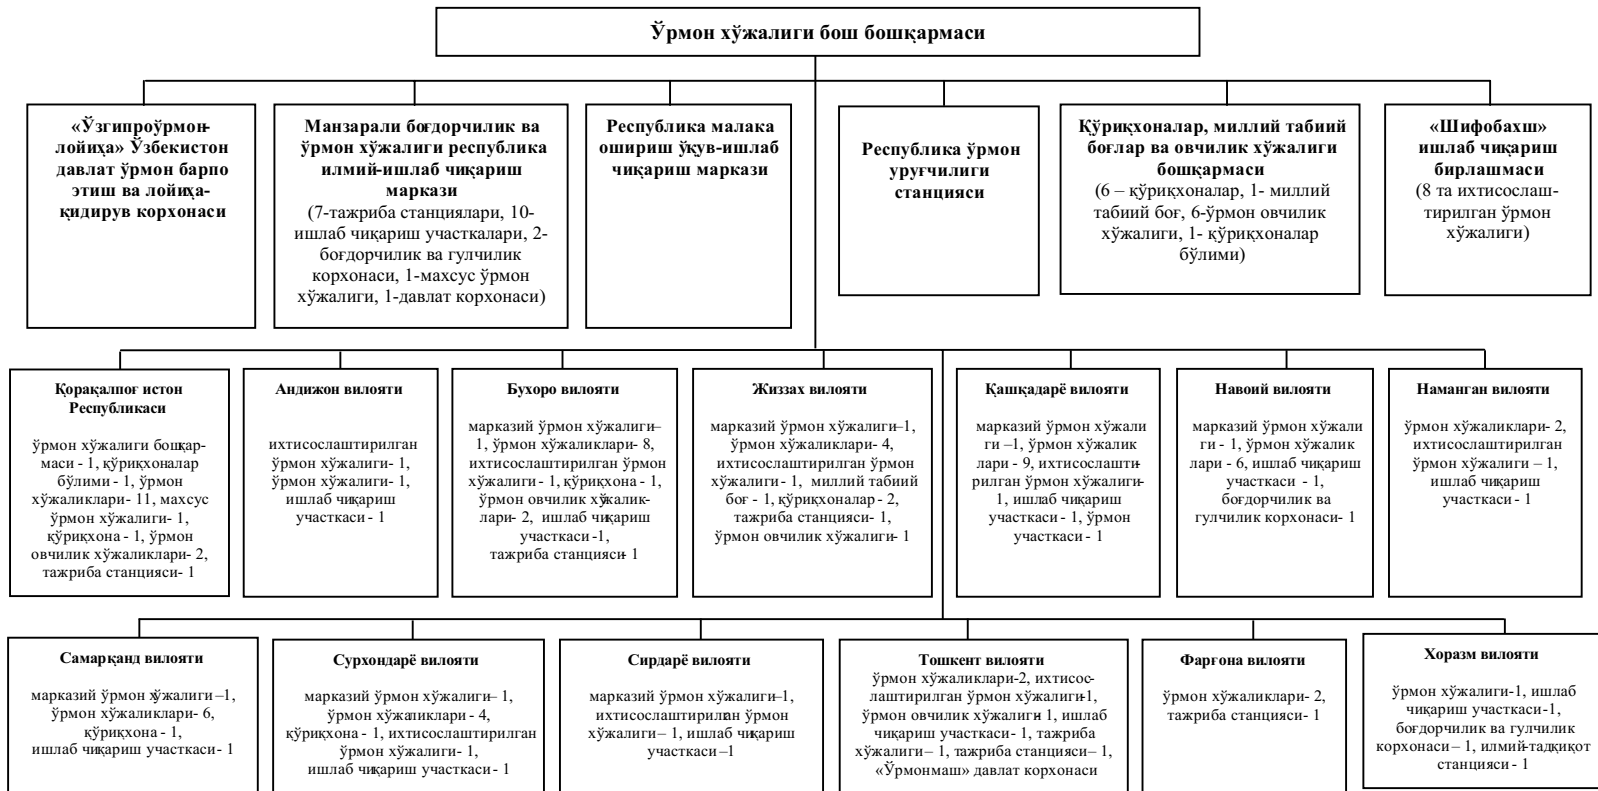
Ўрмон хўжалиги бош бошқармаси

«Ўзгипроўрмонлойиҳа» Ўзбекистон давлат ўрмон барпо этиш ва лойиҳақидирув корхонаси

Манзарали боғдорчилик ва ўрмон хўжалиги республика илмий-ишлаб чиқариш маркази
(7-тажриба станциялари, 10-ишлаб чиқариш участкалари, 2-боғдорчилик ва гулчилик корхонаси, 1-махсус ўрмон хўжалиги, 1-давлат корхонаси)

Республика малака ошириш ўқув-ишлаб чиқариш маркази

Республика ўрмон уруғчилиги станцияси

Қўриқхоналар, миллий табиий боғлар ва овчилик хўжалиги бошқармаси
(6 – қўриқхоналар, 1- миллий табиий боғ, 6-ўрмон овчилик хўжалиги, 1- қўриқхоналар бўлими)

«Шифобахш» ишлаб чиқариш бирлашмаси
(8 та ихтисослаштирилган ўрмон хўжалиги)

Қорақалпоғ истон Республикаси
ўрмон хўжалиги бошқармаси - 1, қўриқхоналар бўлими - 1, ўрмон хўжаликлари- 11, махсус ўрмон хўжалиги- 1, қўриқхона - 1, ўрмон овчилик хўжаликлари- 2, тажриба станцияси- 1

Андижон вилояти
ихтисослаштирилган ўрмон хўжалиги- 1, ўрмон хўжалиги- 1, ишлаб чиқариш участкаси - 1

Бухоро вилояти
марказий ўрмон хўжалиги– 1, ўрмон хўжаликлари- 8, ихтисослаштирилган ўрмон хўжалиги - 1, қўриқхона - 1, ўрмон овчилик хўжаликлари- 2, ишлаб чиқариш участкаси -1, тажриба станцияси- 1

Жиззах вилояти
марказий ўрмон хўжалиги–1, ўрмон хўжаликлари- 4, ихтисослаштирилган ўрмон хўжалиги - 1, миллий табиий боғ - 1, қўриқхоналар - 2, тажриба станцияси- 1, ўрмон овчилик хўжалиги- 1

Қашқадарё вилояти
марказий ўрмон хўжалиги –1, ўрмон хўжаликлари - 9, ихтисослаштирилган ўрмон хўжалиги- 1, ишлаб чиқариш участкаси - 1, ўрмон участкаси - 1

Навоий вилояти
марказий ўрмон хўжалиги - 1, ўрмон хўжаликлари - 6, ишлаб чиқариш участкаси - 1, боғдорчилик ва гулчилик корхонаси- 1

Наманган вилояти
ўрмон хўжаликлари- 2, ихтисослаштирилган ўрмон хўжалиги – 1, ишлаб чиқариш участкаси - 1

Самарқанд вилояти
марказий ўрмон хўжалиги –1, ўрмон хўжаликлари- 6, қўриқхона - 1, ишлаб чиқариш участкаси- 1

Сурхондарё вилояти
марказий ўрмон хўжалиги– 1, ўрмон хўжаликлари - 4, қўриқхона - 1, ихтисослаштирилган ўрмон хўжалиги- 1, ишлаб чиқариш участкаси - 1

Сирдарё вилояти
марказий ўрмон хўжалиги–1, ихтисослаштирилган ўрмон хўжалиги – 1, ишлаб чиқариш участкаси –1

Тошкент вилояти
ўрмон хўжаликлари-2, ихтисослаштирилган ўрмон хўжалиги-1, ўрмон овчилик хўжалиги 1, ишлаб чиқариш участкаси- 1, тажриба хўжалиги – 1, тажриба станцияси – 1, «Ўрмонмаш» давлат корхонаси

Фарғона вилояти
ўрмон хўжаликлари- 2, тажриба станцияси- 1

Хоразм вилояти
ўрмон хўжалиги-1, ишлаб чиқариш участкаси-1, боғдорчилик ва гулчилик корхонаси – 1, илмий-тадқиқот станцияси - 1